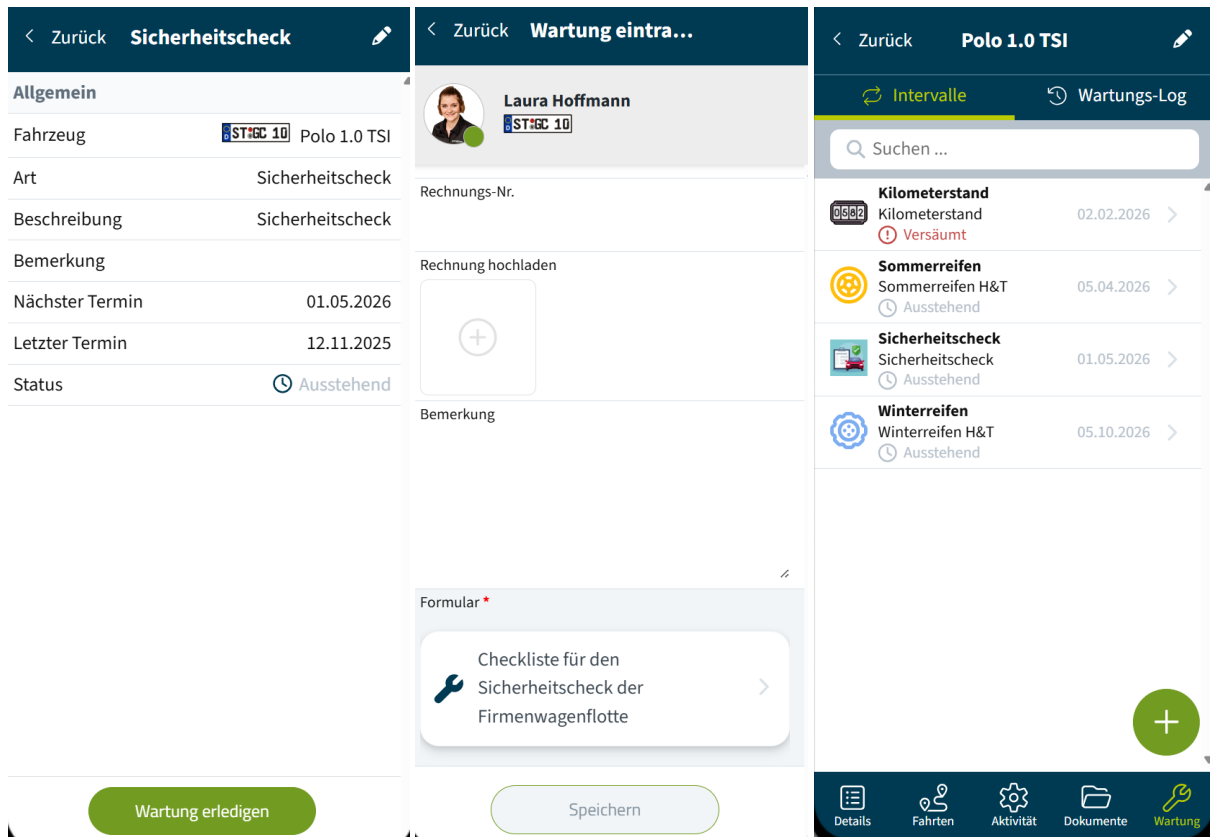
< Zurück Sicherheitscheck

Allgemein

| | |
|---|---|
| Fahrzeug | ST GC 10 Polo 1.0 TSI |
| Art | Sicherheitscheck |
| Beschreibung | Sicherheitscheck |
| Bemerkung | |
| Nächster Termin | 01.05.2026 |
| Letzter Termin | 12.11.2025 |
| Status | Ausstehend |

Wartung erledigen

< Zurück Wartung eintra...

Laura Hoffmann
ST GC 10

Rechnungs-Nr.

Rechnung hochladen

Bemerkung

Formular *

Checkliste für den Sicherheitscheck der Firmenwagenflotte

Speichern

< Zurück Polo 1.0 TSI

Intervalle Wartungs-Log

Suchen ...

Kilometerstand
0582
Kilometerstand
Versäumt
02.02.2026

Sommerreifen
Sommerreifen H&T
Ausstehend
05.04.2026

Sicherheitscheck
Sicherheitscheck
Ausstehend
01.05.2026

Winterreifen
Winterreifen H&T
Ausstehend
05.10.2026

+

Details Fahrten Aktivität Dokumente Wartung